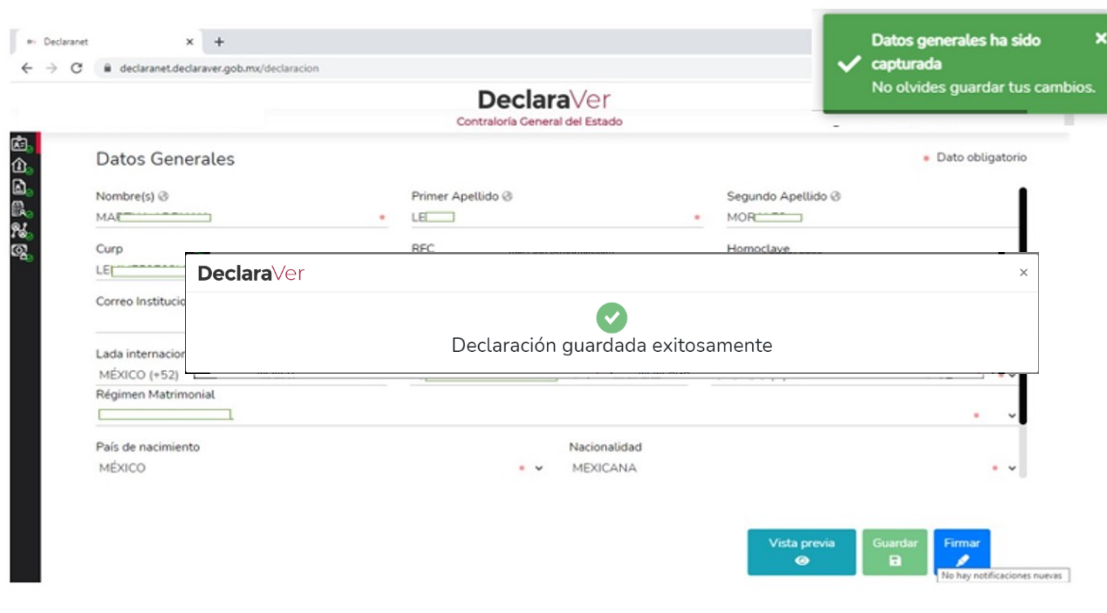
Declaranet
declaranet.declaraver.gob.mx/declaracion

Datos generales ha sido capturada
No olvides guardar tus cambios.

DeclaraVer
Contraloría General del Estado

Datos Generales
* Dato obligatorio

Nombre(s)
MA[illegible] *

Primer Apellido
LE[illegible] *

Segundo Apellido
MOR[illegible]

Curp
LE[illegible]

RFC

Homoclave

Correo Institucio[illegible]

Lada internacion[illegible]
MÉXICO (+52)

DeclaraVer
×
Declaración guardada exitosamente

Régimen Matrimonial
*

País de nacimiento
MÉXICO *

Nacionalidad
MEXICANA *

Vista previa
Guardar
Firmar
No hay notificaciones nuevas